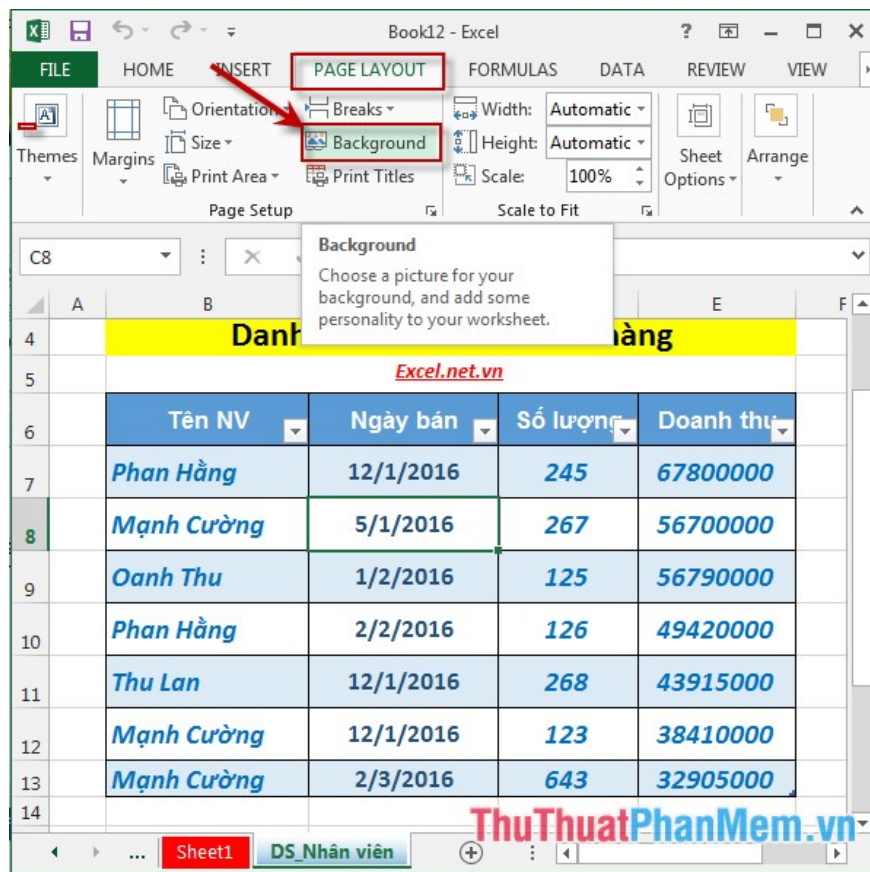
Book12 - Excel

? 

FILE HOME INSERT PAGE LAYOUT FORMULAS DATA REVIEW VIEW

Themes

Margins

Orientation

Size

Print Area

Breaks

Background

Print Titles

Width: Automatic

Height: Automatic

Scale: 100%

Sheet Options

Arrange

Page Setup

Scale to Fit

C8

Background

Choose a picture for your background, and add some personality to your worksheet.

| | A | B | C | D | E | F |
|---|---|---|---|---|---|---|
| 4 | | Danh | | | hàng | |
| 5 | | | Excel.net.vn | | | |
| 6 | | Tên NV | Ngày bán | Số lượng | Doanh thu | |
| 7 | | Phan Hằng | 12/1/2016 | 245 | 67800000 | |
| 8 | | Mạnh Cường | 5/1/2016 | 267 | 56700000 | |
| 9 | | Oanh Thu | 1/2/2016 | 125 | 56790000 | |
| 10 | | Phan Hằng | 2/2/2016 | 126 | 49420000 | |
| 11 | | Thu Lan | 12/1/2016 | 268 | 43915000 | |
| 12 | | Mạnh Cường | 12/1/2016 | 123 | 38410000 | |
| 13 | | Mạnh Cường | 2/3/2016 | 643 | 32905000 | |
| 14 | | | | | | |

... Sheet1 DS_Nhân viên

ThuThuatPhanMem.vn